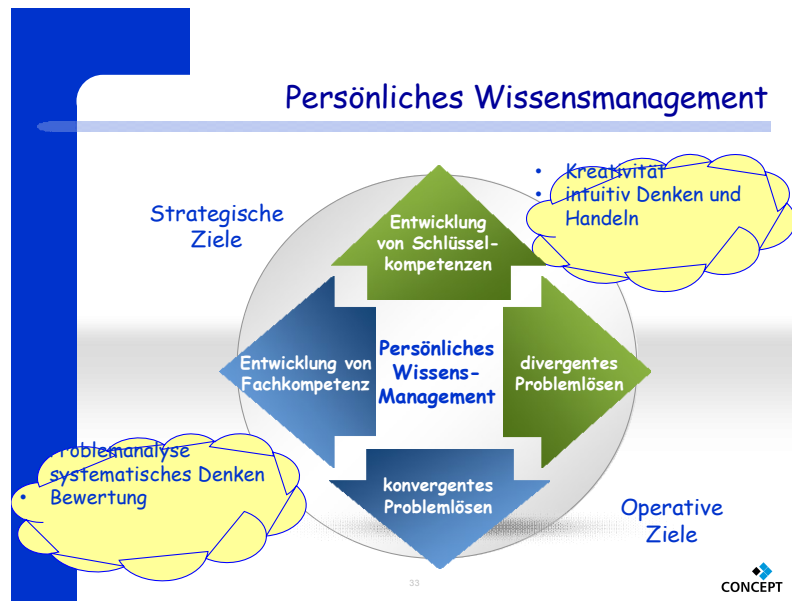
Persönliches Wissensmanagement

Strategische Ziele

- Kreativität
- intuitiv Denken und Handeln

Entwicklung von Schlüsselkompetenzen

Entwicklung von Fachkompetenz

Persönliches Wissens-Management

divergentes Problemlösen

konvergentes Problemlösen

- Problemanalyse
- systematisches Denken
- Bewertung

Operative Ziele

33

CONCEPT